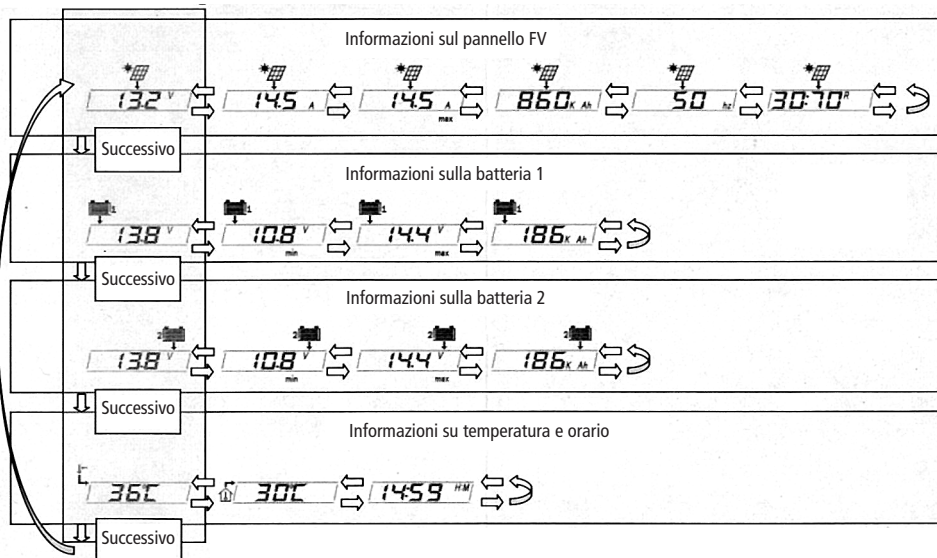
Informazioni sul pannello FV

13.2 V
14.5 A
14.5 A max
860 K Ah
50 hz
30:70 R

Successivo

Informazioni sulla batteria 1

13.8 V
10.8 V min
14.4 V max
186 K Ah

Successivo

Informazioni sulla batteria 2

13.8 V
10.8 V min
14.4 V max
186 K Ah

Successivo

Informazioni su temperatura e orario

36C
30C
14:59 H:M

Successivo